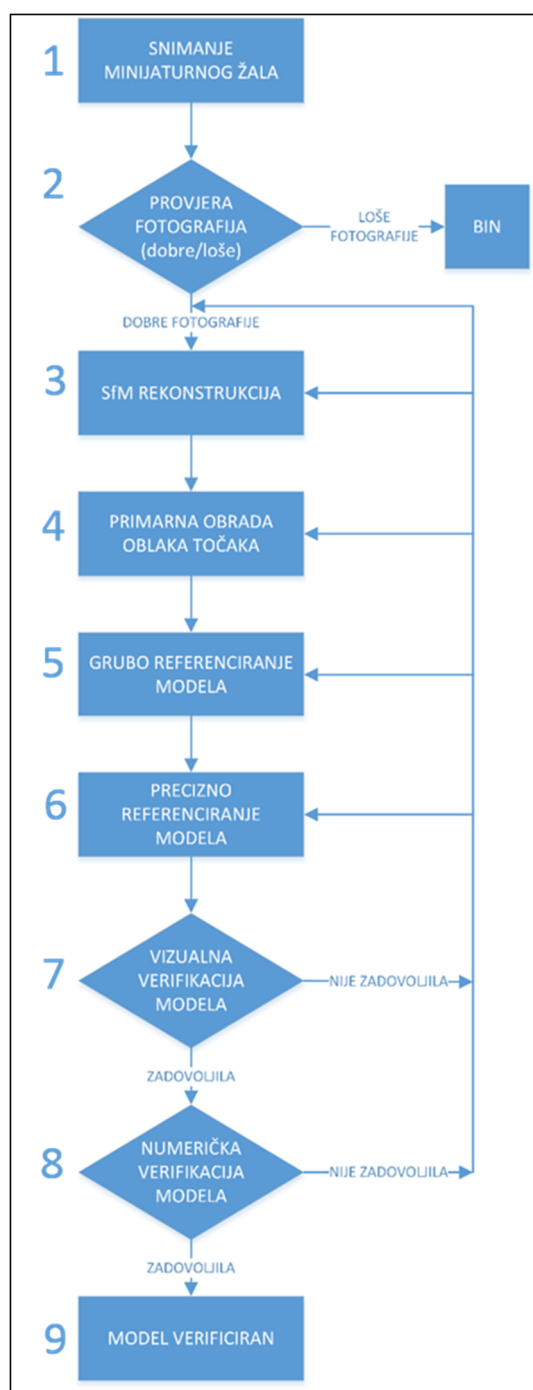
1 SNIMANJE MINIJATURNOG ŽALA

2 PROVJERA FOTOGRAFIJA (dobre/loše)

LOŠE FOTOGRAFIJE

BIN

DOBRE FOTOGRAFIJE

3 SfM REKONSTRUKCIJA

4 PRIMARNA OBRADA OBLAKA TOČAKA

5 GRUBO REFERENCIRANJE MODELA

6 PRECIZNO REFERENCIRANJE MODELA

7 VIZUALNA VERIFIKACIJA MODELA

NIJE ZADOVOLJILA

ZADOVOLJILA

8 NUMERIČKA VERIFIKACIJA MODELA

NIJE ZADOVOLJILA

ZADOVOLJILA

9 MODEL VERIFICIRAN